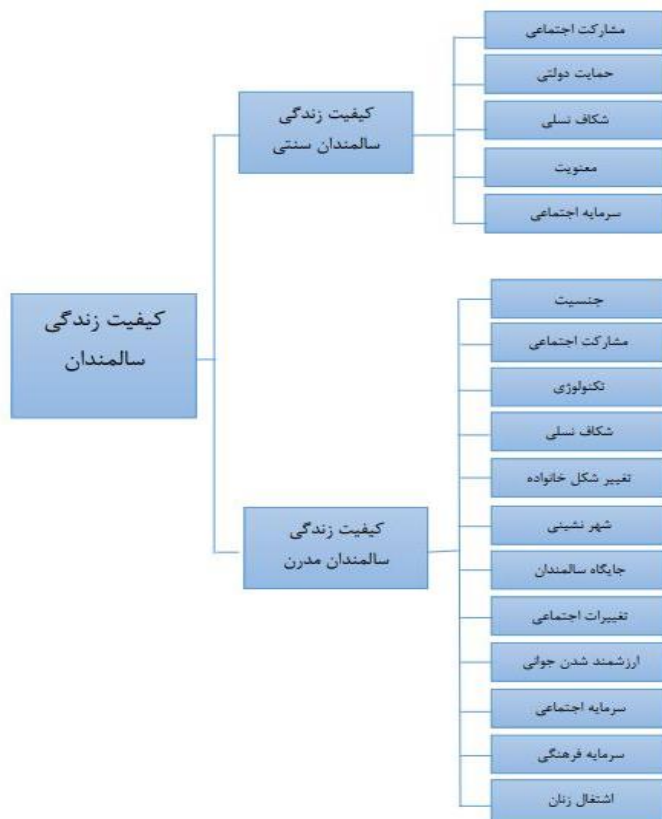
کیفیت زندگی سالمندان

کیفیت زندگی سالمندان سنتی

مشارکت اجتماعی
حمایت دولتی
شکاف نسلی
معنویت
سرمایه اجتماعی

کیفیت زندگی سالمندان مدرن

جنسیت
مشارکت اجتماعی
تکنولوژی
شکاف نسلی
تغییر شکل خانواده
شهر نشینی
جایگاه سالمندان
تغییرات اجتماعی
ارزشمند شدن جوانی
سرمایه اجتماعی
سرمایه فرهنگی
اشتغال زنان